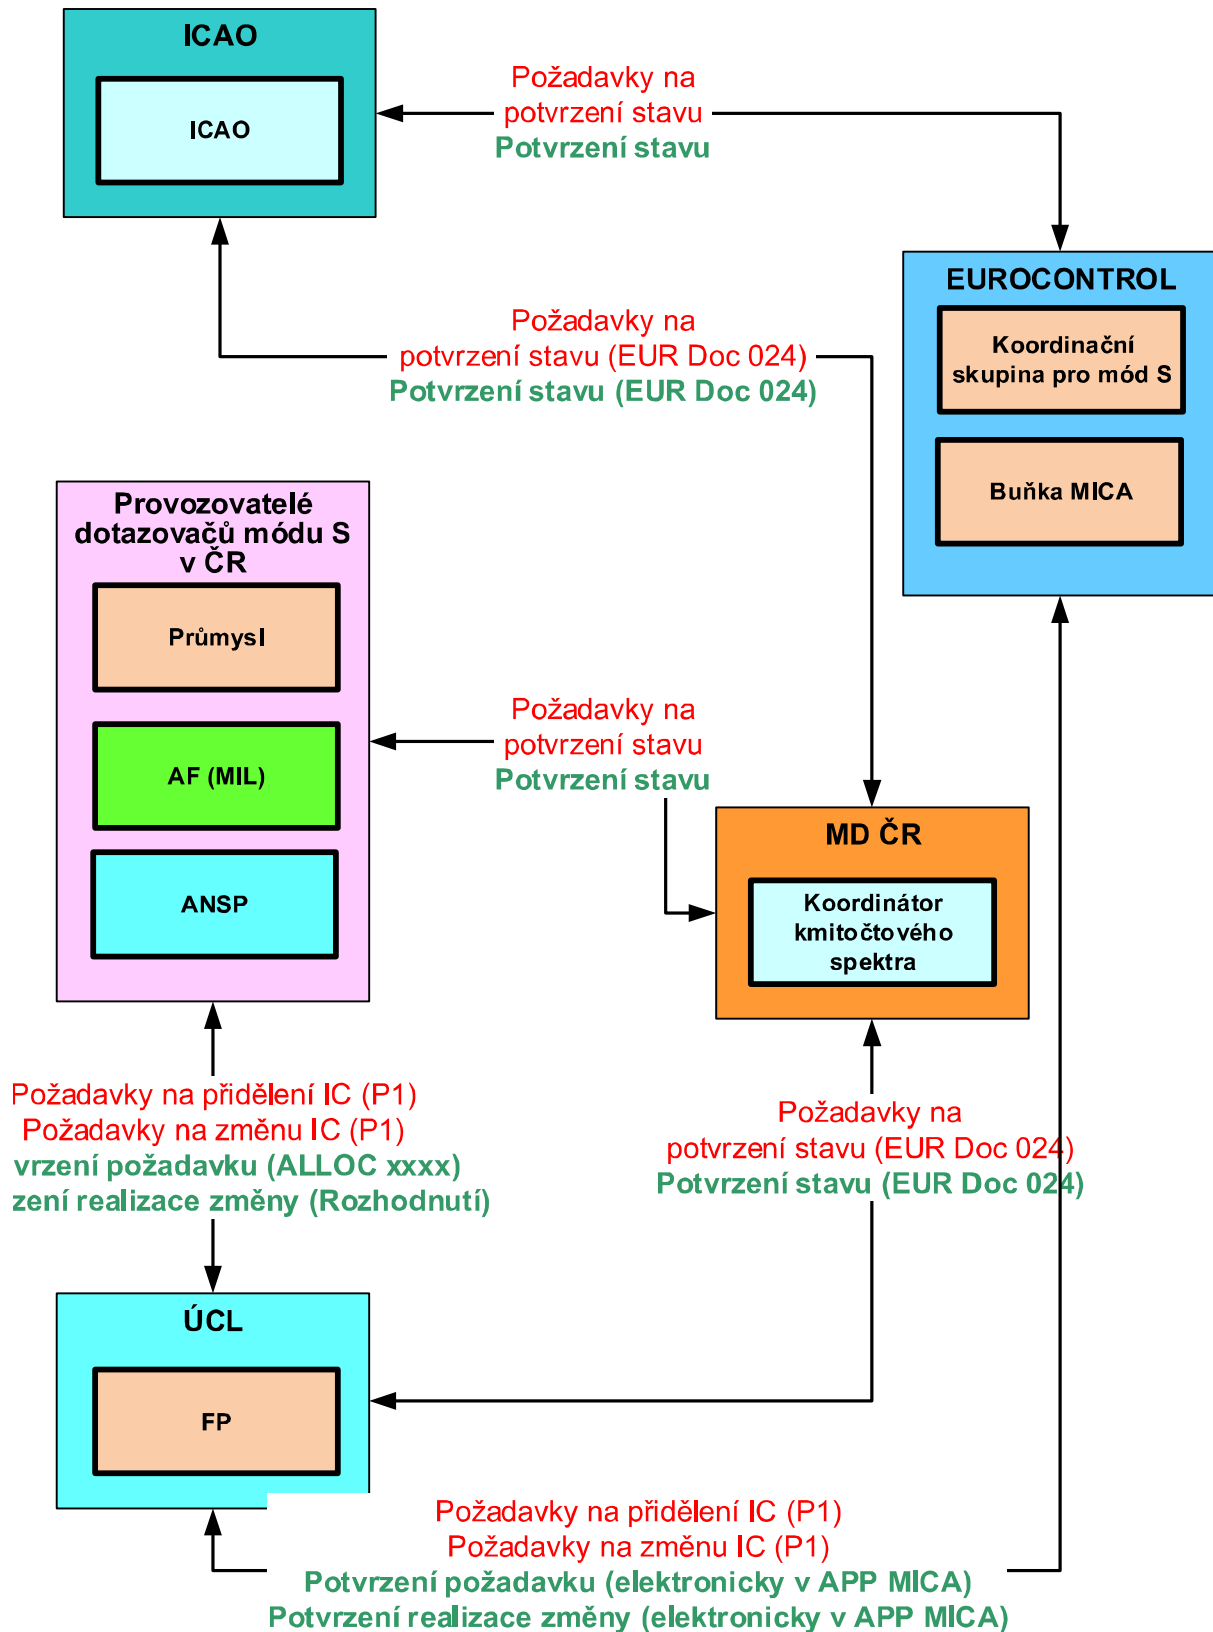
ICAO

ICAO

Požadavky na potvrzení stavu
Potvrzení stavu

EUROCONTROL

Koordinační skupina pro mód S

Buňka MICA

Požadavky na potvrzení stavu (EUR Doc 024)
Potvrzení stavu (EUR Doc 024)

Provozovatelé dotazovačů módu S v ČR

Průmysl

AF (MIL)

ANSP

Požadavky na potvrzení stavu
Potvrzení stavu

MD ČR

Koordinátor kmitočtového spektra

Požadavky na přidělení IC (P1)
Požadavky na změnu IC (P1)
vrzení požadavku (ALLOC xxxx)
zení realizace změny (Rozhodnutí)

Požadavky na potvrzení stavu (EUR Doc 024)
Potvrzení stavu (EUR Doc 024)

ÚCL

FP

Požadavky na přidělení IC (P1)
Požadavky na změnu IC (P1)
Potvrzení požadavku (elektronicky v APP MICA)
Potvrzení realizace změny (elektronicky v APP MICA)